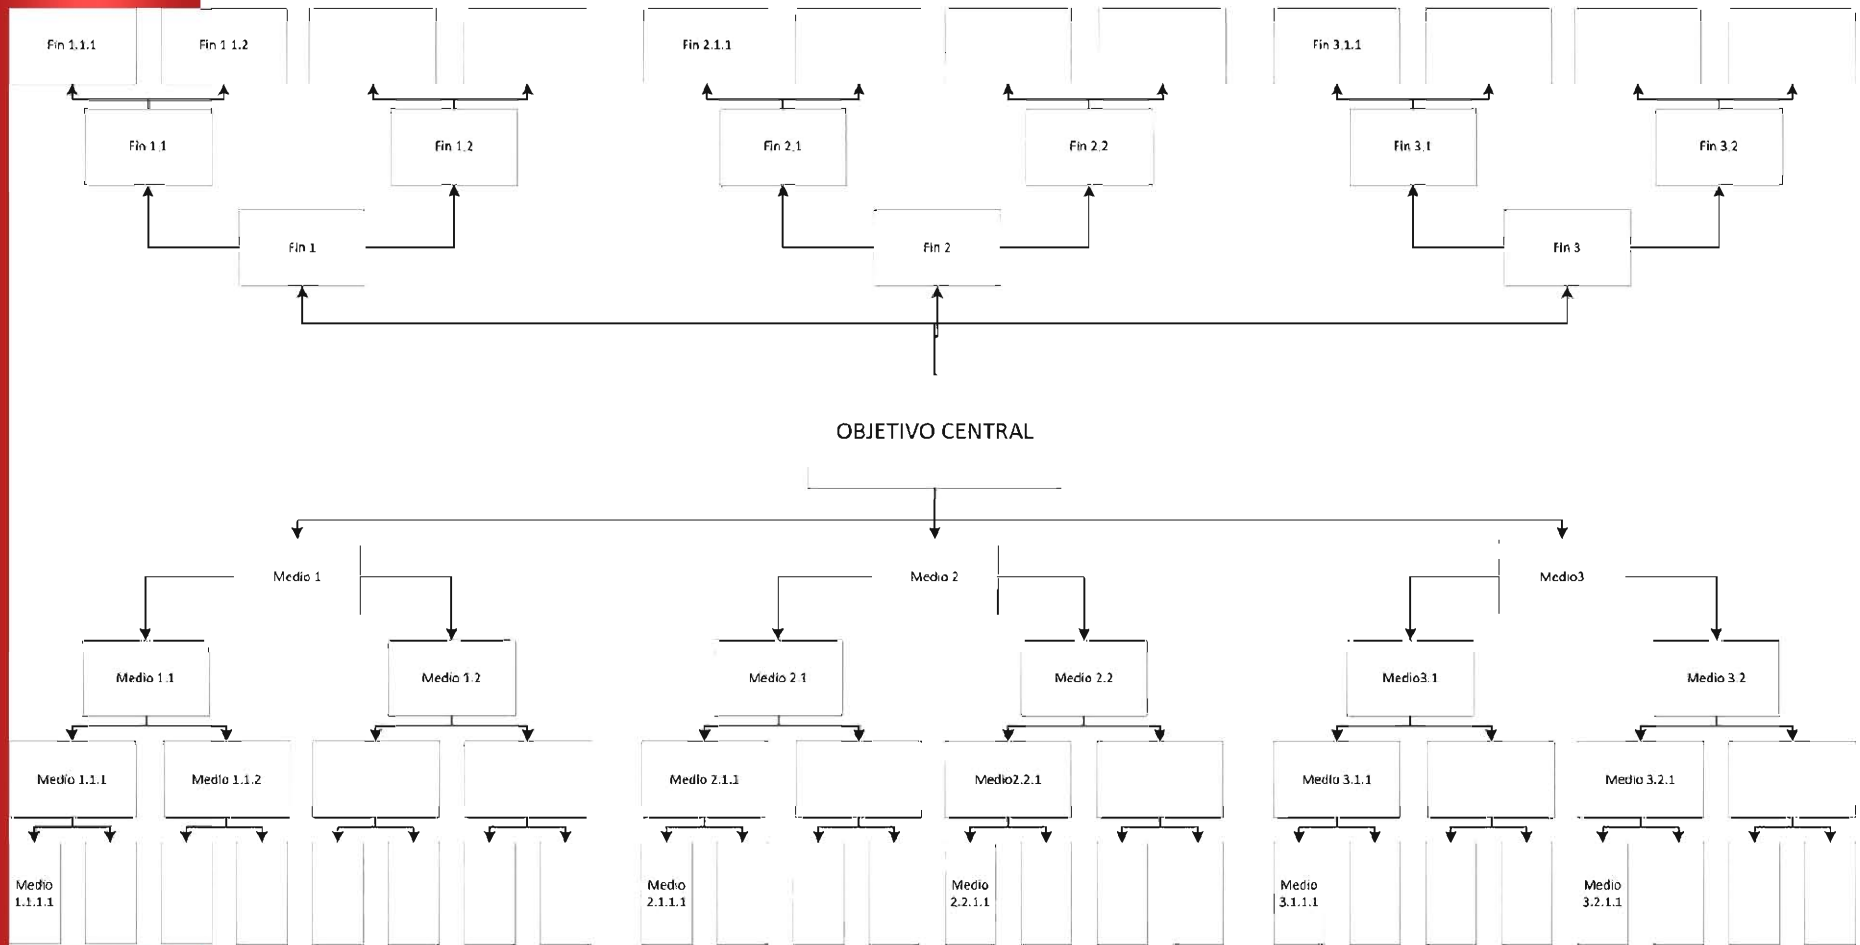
Fin 1.1.1
Fin 1 1.2
Fin 2.1.1
Fin 3.1.1

Fin 1.1
Fin 1.2
Fin 2.1
Fin 2.2
Fin 3.1
Fin 3.2

Fin 1
Fin 2
Fin 3

OBJETIVO CENTRAL

Medio 1
Medio 2
Medio3

Medio 1.1
Medio 1.2
Medio 2.1
Medio 2.2
Medio3.1
Medio 3.2

Medio 1.1.1
Medio 1.1.2
Medio 2.1.1
Medio2.2.1
Medio 3.1.1
Medio 3.2.1

Medio 1.1.1.1
Medio 2.1.1.1
Medio 2.2.1.1
Medio 3.1.1.1
Medio 3.2.1.1